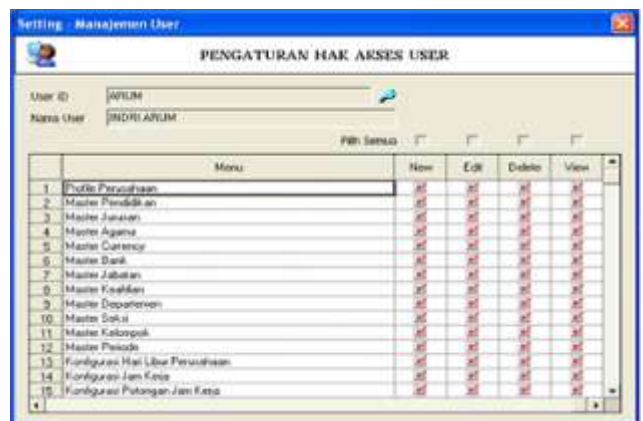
Setting - Manajemen User

PENGATURAN HAK AKSES USER

User ID ARUM
Nama User INDRI ARUM

Pilih Semua

| | Menu | New | Edit | Delete | View |
|---|---|---|---|---|---|
| 1 | Profile Perusahaan | | | | |
| 2 | Master Pendidikan | | | | |
| 3 | Master Jurusan | | | | |
| 4 | Master Agama | | | | |
| 5 | Master Currency | | | | |
| 6 | Master Bank | | | | |
| 7 | Master Jabatan | | | | |
| 8 | Master Keahlian | | | | |
| 9 | Master Departemen | | | | |
| 10 | Master Seksi | | | | |
| 11 | Master Kelompok | | | | |
| 12 | Master Periode | | | | |
| 13 | Konfigurasi Hari Libur Perusahaan | | | | |
| 14 | Konfigurasi Jam Kerja | | | | |
| 15 | Konfigurasi Potongan Jam Kerja | | | | |